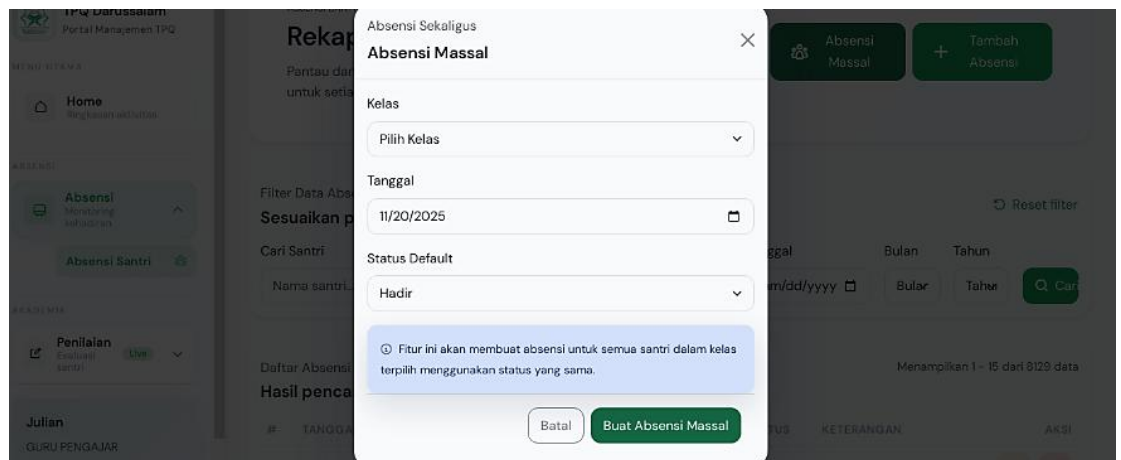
TPQ Darussalam
Portal Manajemen TPQ

MENU UTAMA

Home
Ringkasan aktivitas

AKSES

Absensi
Monitoring kehadiran

Absensi Santri

AKADEMIK

Penilaian
Evaluasi santri
Live

Julian
GURU PENGAJAR

Rekap
Pantau dan
untuk setia

Absensi Massal

Tambah Absensi

Filter Data Abs
Sesuaikan p

Reset filter

Cari Santri
Nama santri...

ggal
m/dd/yyyy

Bulan
Bulan

Tahun
Tahun

Cari

Daftar Absensi
Hasil penca

Menampilkan 1 - 15 dari 8129 data

#
TANGGA
TUS
KETERANGAN
AKSI

Absensi Sekaligus
Absensi Massal

Kelas
Pilih Kelas

Tanggal
11/20/2025

Status Default
Hadir

Fitur ini akan membuat absensi untuk semua santri dalam kelas terpilih menggunakan status yang sama.

Batal
Buat Absensi Massal